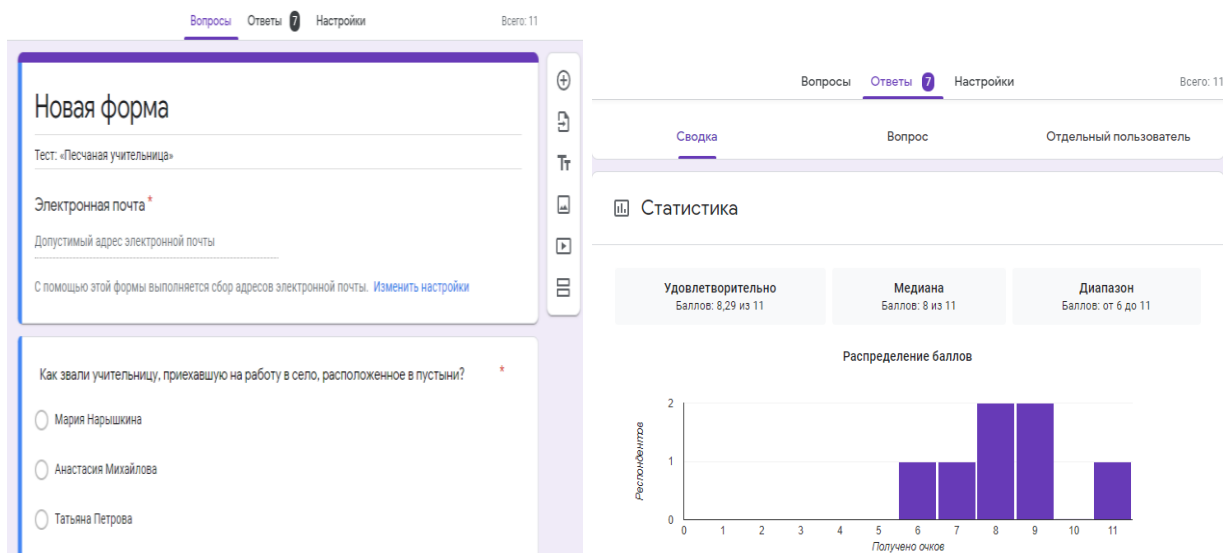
Вопросы Ответы 7 Настройки Всего: 11

Новая форма

Тест: «Песчаная учительница»

Электронная почта *

Допустимый адрес электронной почты

С помощью этой формы выполняется сбор адресов электронной почты. Изменить настройки

Как звали учительницу, приехавшую на работу в село, расположенное в пустыни? *

Мария Нарышкина

Анастасия Михайлова

Татьяна Петрова

Вопросы Ответы 7 Настройки Всего: 11

Сводка Вопрос Отдельный пользователь

Статистика

Удовлетворительно
Баллов: 8,29 из 11

Медиана
Баллов: 8 из 11

Диапазон
Баллов: от 6 до 11

Распределение баллов

Респондентов

2
1
0

0 1 2 3 4 5 6 7 8 9 10 11

Получено очков